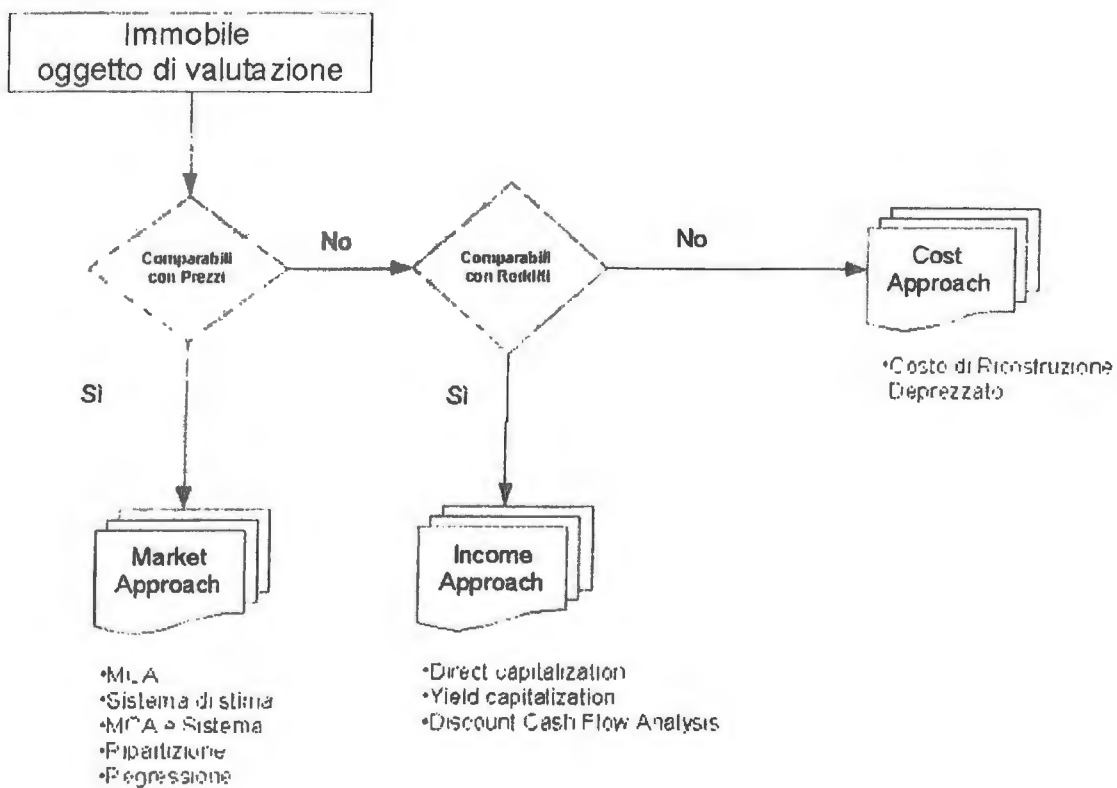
Immobile oggetto di valutazione

Comparabili con Prezzi

No

Comparabili con Redditi

No

Cost Approach

•Costo di Ricostruzione Deprezzato

Si

Si

Market Approach

Income Approach

•MCA
•Sistema di stima
•MCA e Sistema
•Ripartizione
•Regressione

•Direct capitalization
•Yield capitalization
•Discount Cash Flow Analysis